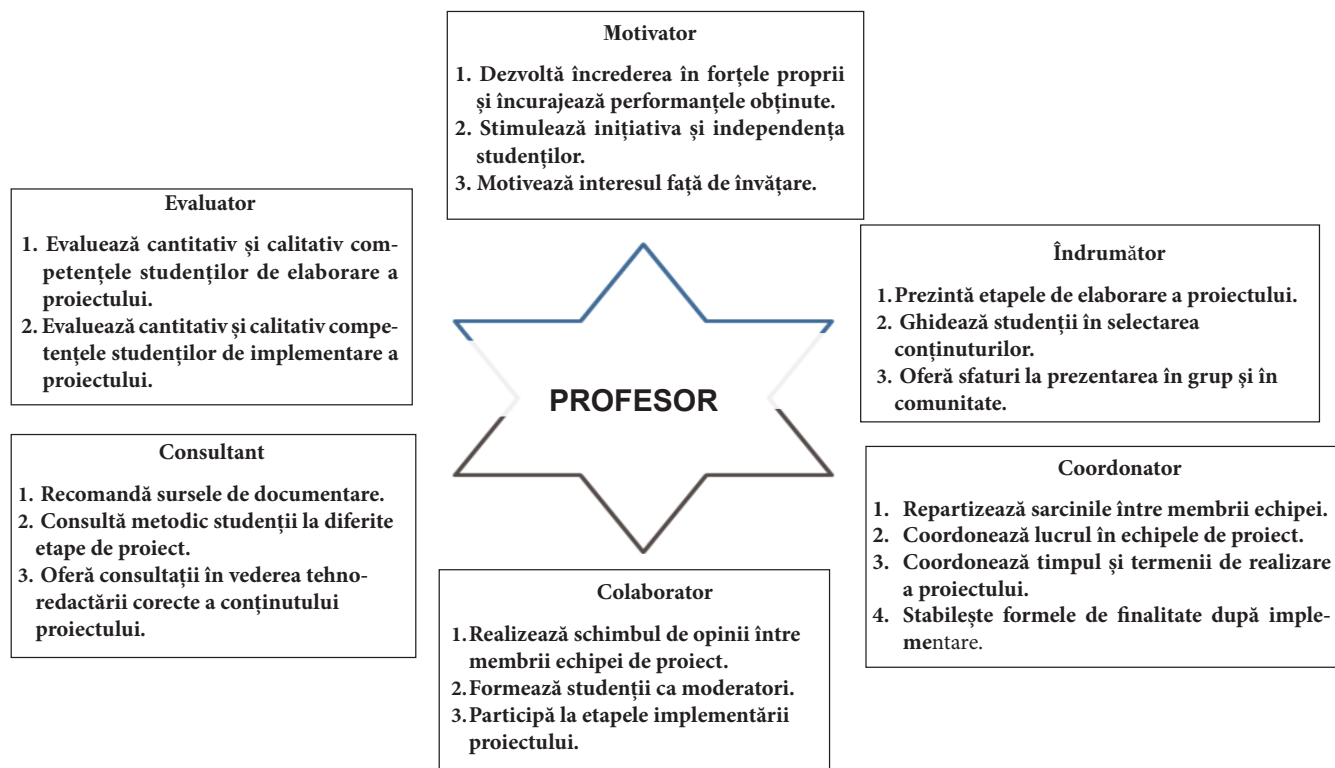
Motivator

1. Dezvoltă încrederea în forțele proprii și încurajează performanțele obținute.
2. Stimulează inițiativa și independența studenților.
3. Motivează interesul față de învățare.

Evaluator

1. Evaluează cantitativ și calitativ competențele studenților de elaborare a proiectului.
2. Evaluează cantitativ și calitativ competențele studenților de implementare a proiectului.

Îndrumător

1. Prezintă etapele de elaborare a proiectului.
2. Ghidează studenții în selectarea conținuturilor.
3. Oferă sfaturi la prezentarea în grup și în comunitate.

PROFESOR

Consultant

1. Recomandă sursele de documentare.
2. Consultă metodic studenții la diferite etape de proiect.
3. Oferă consultații în vederea tehnoredactării corecte a conținutului proiectului.

Coordonator

1. Repartizează sarcinile între membrii echipei.
2. Coordonează lucrul în echipele de proiect.
3. Coordonează timpul și termenii de realizare a proiectului.
4. Stabilește formele de finalitate după implementare.

Colaborator

1. Realizează schimbul de opinii între membrii echipei de proiect.
2. Formează studenții ca moderatori.
3. Participă la etapele implementării proiectului.